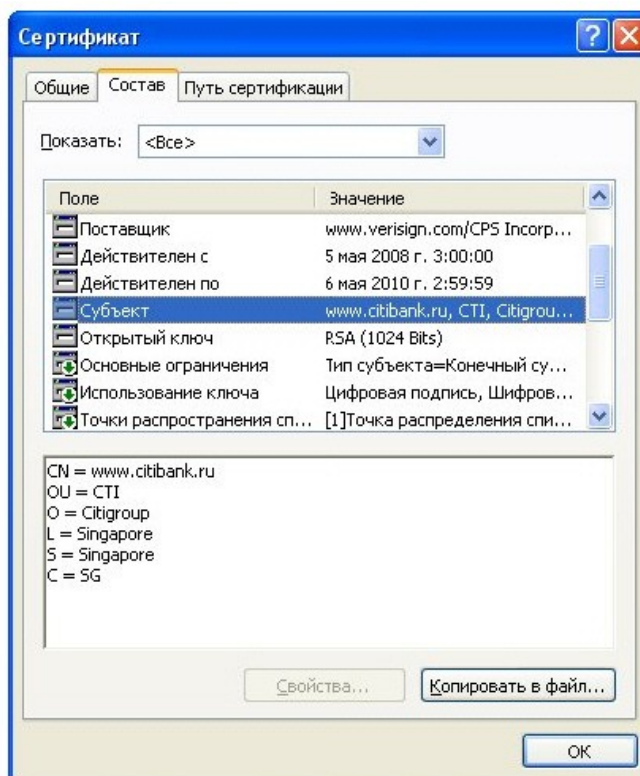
Сертификат

Общие | Состав | Путь сертификации

Показать: <Все>

| Поле | Значение |
|---|---|
| Поставщик | www.verisign.com/CPS Incorp... |
| Действителен с | 5 мая 2008 г. 3:00:00 |
| Действителен по | 6 мая 2010 г. 2:59:59 |
| Субъект | www.citibank.ru, CTI, Citigrou... |
| Открытый ключ | RSA (1024 Bits) |
| Основные ограничения | Тип субъекта=Конечный су... |
| Использование ключа | Цифровая подпись, Шифров... |
| Точки распространения сп... | [1]Точка распределения спи... |

CN = www.citibank.ru
OU = CTI
O = Citigroup
L = Singapore
S = Singapore
C = SG

Свойства... Копировать в файл...

ОК